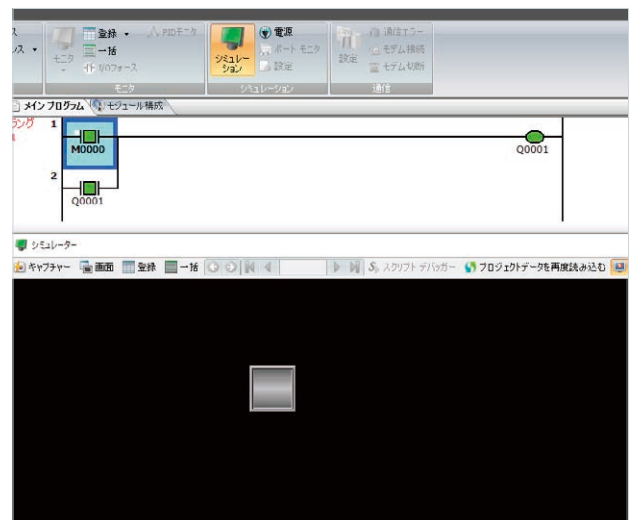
ス
レス ▾
モニタ
登録 ▾
一括
I/Oフォース
PIDモニタ
モニタ
シミュレーション
電源
ポートモニタ
設定
シミュレーション
設定
通信エラー
モデム接続
モデム切断
通信
メインプログラム
モジュール構成
ラング
1
M0000
Q0001
2
Q0001
シミュレーター
キャプチャー
画面
登録
一括
スクリプト デバッガー
プロジェクトデータを再度読み込む